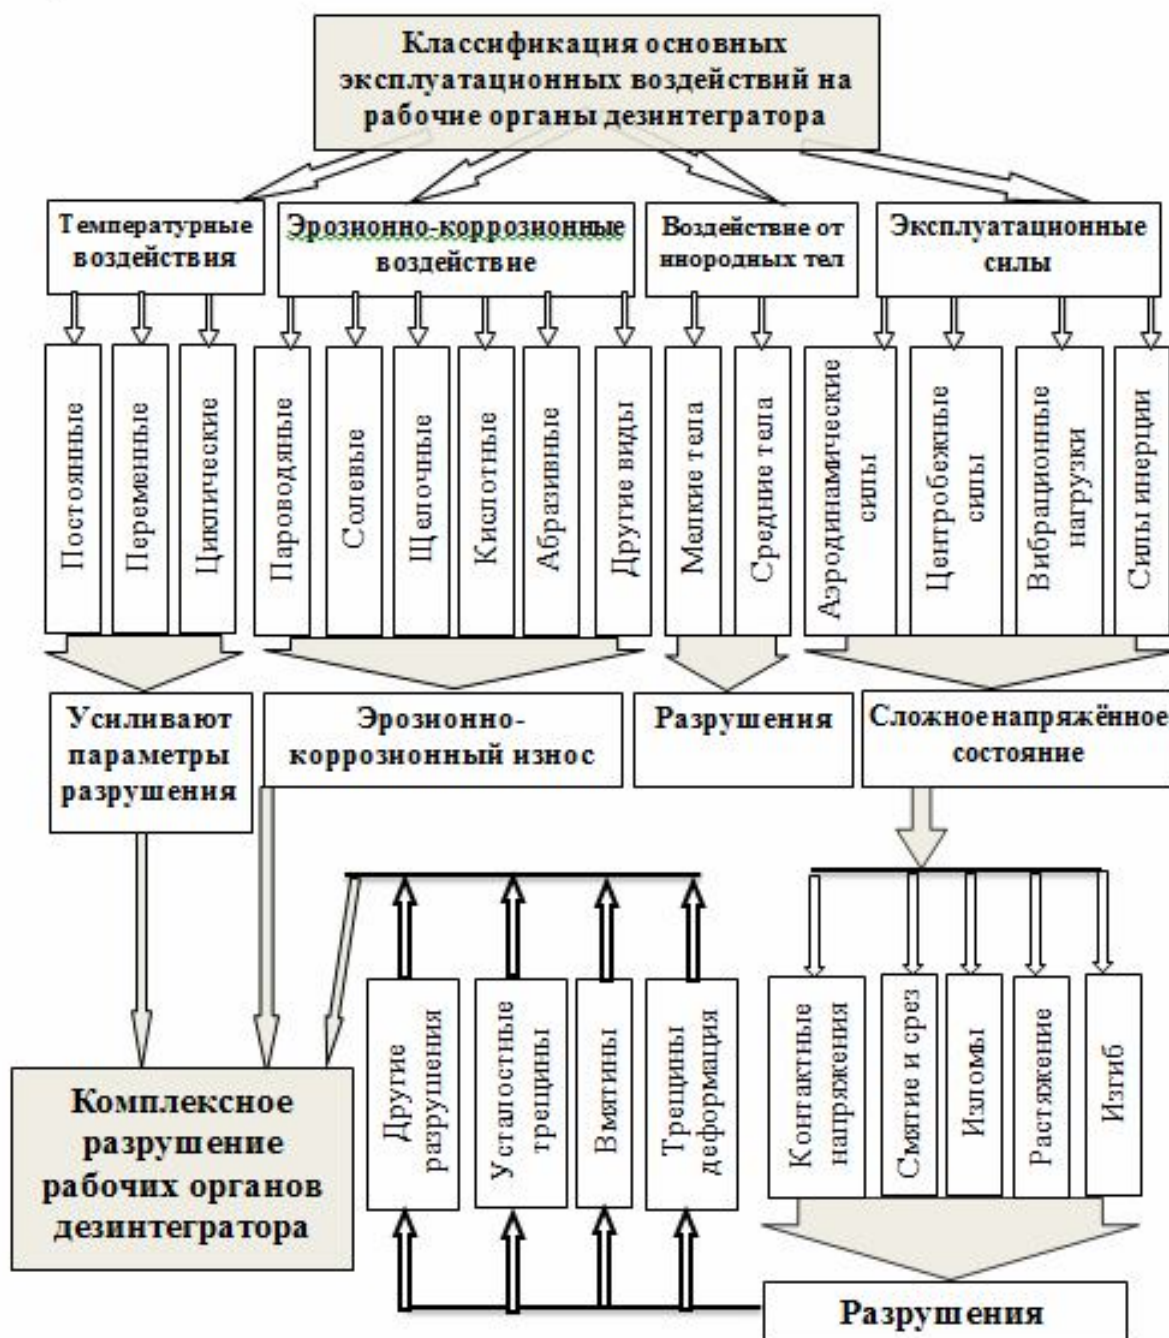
Классификация основных эксплуатационных воздействий на рабочие органы дезинтегратора

Температурные воздействия

Эрозионно-коррозионные воздействие

Воздействие от инородных тел

Эксплуатационные силы

Постоянные

Переменные

Циклические

Пароводяные

Солевые

Щелочные

Кислотные

Абразивные

Другие виды

Мелкие тела

Средние тела

Аэродинамические силы

Центробежные силы

Вибрационные нагрузки

Силы инерции

Усиливают параметры разрушения

Эрозионно-коррозионный износ

Разрушения

Сложное напряжённое состояние

Другие разрушения

Усталостные трещины

Вмятины

Трещины деформация

Контактные напряжения

Смятие и срез

Изломы

Растяжение

Изгиб

Комплексное разрушение рабочих органов дезинтегратора

Разрушения